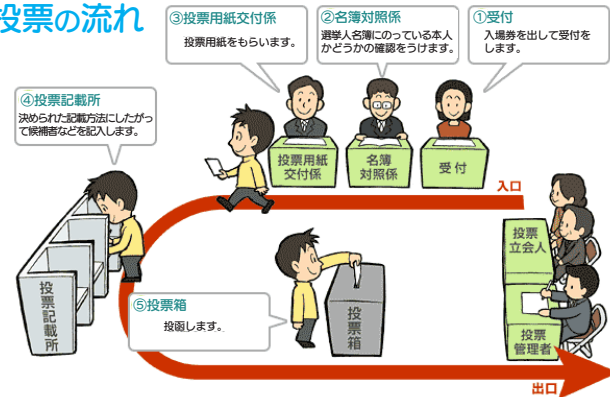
投票の流れ

③投票用紙交付係
投票用紙をもらいます。

②名簿対照係
選挙人名簿にのっている本人かどうかの確認をうけます。

①受付
入場券を出して受付をします。

④投票記載所
決められた記載方法にしたがって候補者などを記入します。

投票用紙交付係

名簿対照係

受付

入口

投票記載所

投票立会人

⑤投票箱
投函します。

投票箱

投票管理者

出口